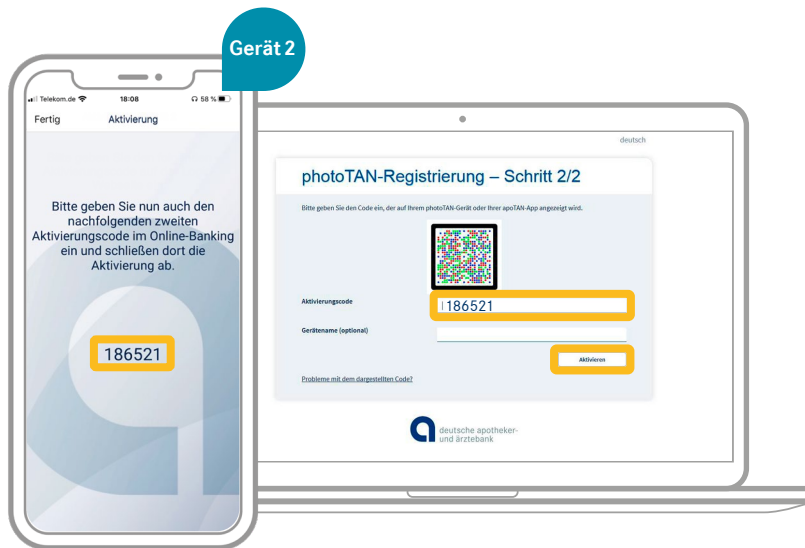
Gerät 2

Telekom.de 18:08 58 %

Fertig Aktivierung

Bitte geben Sie nun auch den nachfolgenden zweiten Aktivierungscode im Online-Banking ein und schließen dort die Aktivierung ab.

186521

deutsch

photoTAN-Registrierung – Schritt 2/2

Bitte geben Sie den Code ein, der auf Ihrem photoTAN-Gerät oder Ihrer apoTAN-App angezeigt wird.

Aktivierungscode
186521

Gerätename (optional)

Aktivieren

Probleme mit dem dargestellten Code?

deutsche apotheker- und ärztebank